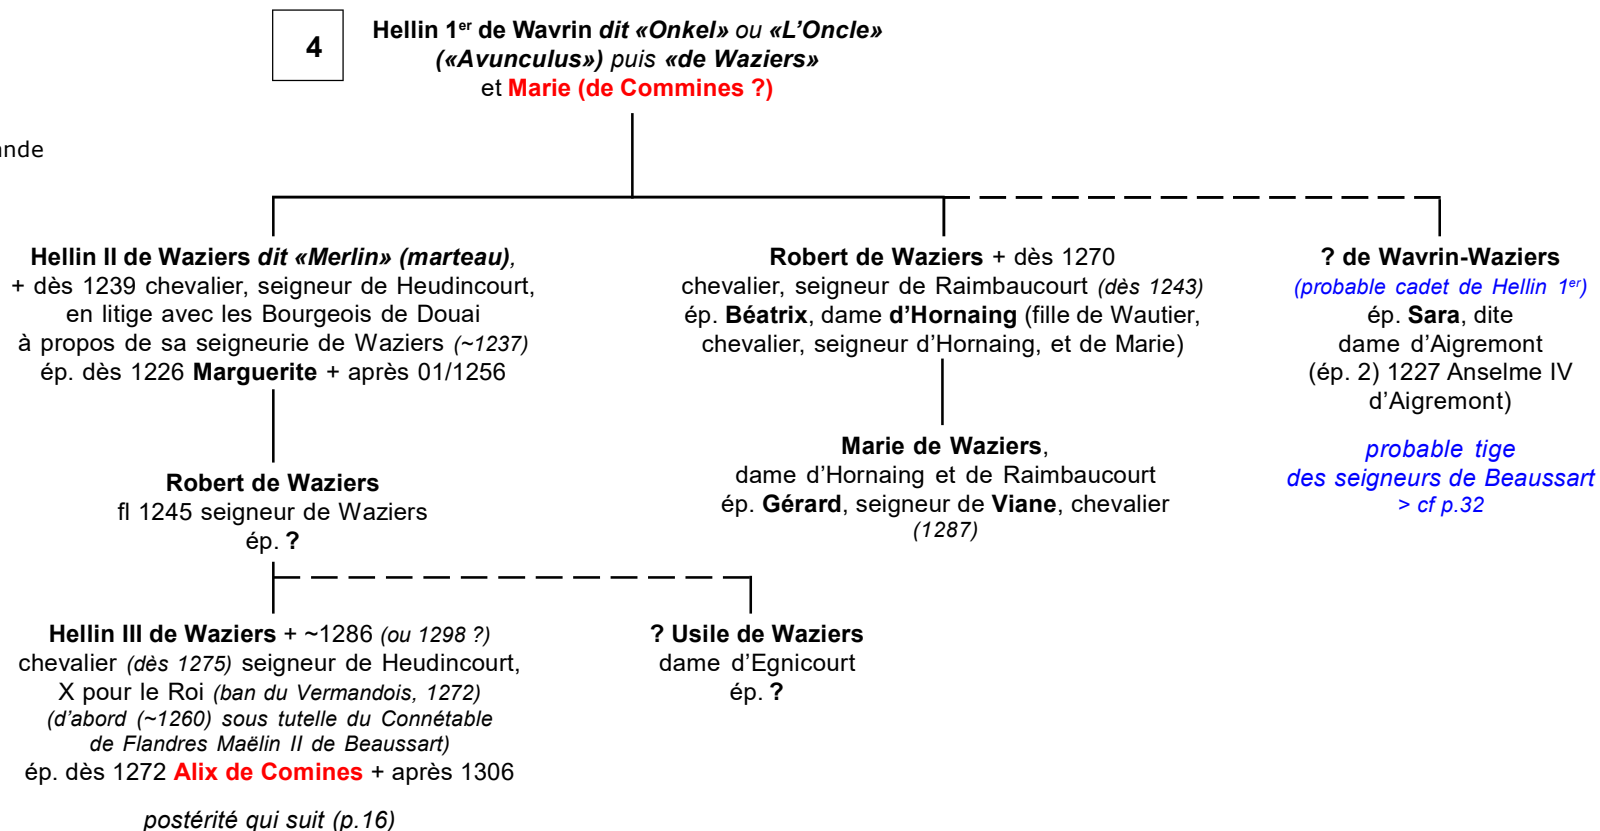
4

Hellin 1$^{er}$ de Wavrin dit «Onkel» ou «L'Oncle» («Avunculus») puis «de Waziers» et Marie (de Commines ?)

nde

Hellin II de Waziers dit «Merlin» (marteau), + dès 1239 chevalier, seigneur de Heudincourt, en litige avec les Bourgeois de Douai à propos de sa seigneurie de Waziers (~1237) ép. dès 1226 Marguerite + après 01/1256

Robert de Waziers + dès 1270 chevalier, seigneur de Raimbaucourt (dès 1243) ép. Béatrix, dame d'Hornaing (fille de Wautier, chevalier, seigneur d'Hornaing, et de Marie)

? de Wavrin-Waziers (probable cadet de Hellin 1$^{er}$) ép. Sara, dite dame d'Aigremont (ép. 2) 1227 Anselme IV d'Aigremont)

probable tige des seigneurs de Beaussart > cf p.32

Marie de Waziers, dame d'Hornaing et de Raimbaucourt ép. Gérard, seigneur de Viane, chevalier (1287)

Robert de Waziers fl 1245 seigneur de Waziers ép. ?

Hellin III de Waziers + ~1286 (ou 1298 ?) chevalier (dès 1275) seigneur de Heudincourt, X pour le Roi (ban du Vermandois, 1272) (d'abord (~1260) sous tutelle du Connétable de Flandres Maëlin II de Beaussart) ép. dès 1272 Alix de Comines + après 1306

? Usile de Waziers dame d'Egnicourt ép. ?

postérité qui suit (p.16)